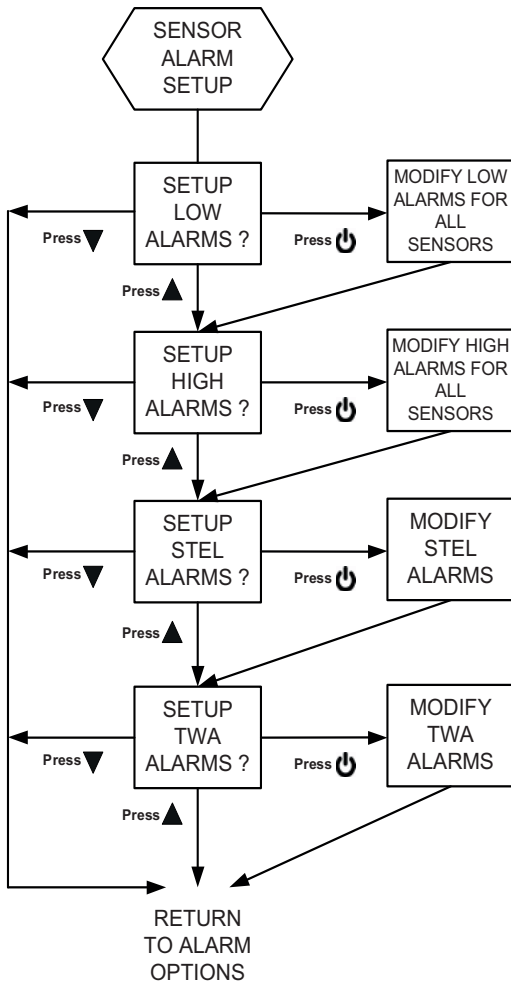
SENSOR ALARM SETUP

SETUP LOW ALARMS ?

Press ▼

Press ⏻

MODIFY LOW ALARMS FOR ALL SENSORS

Press ▲

SETUP HIGH ALARMS ?

Press ▼

Press ⏻

MODIFY HIGH ALARMS FOR ALL SENSORS

Press ▲

SETUP STEL ALARMS ?

Press ▼

Press ⏻

MODIFY STEL ALARMS

Press ▲

SETUP TWA ALARMS ?

Press ▼

Press ⏻

MODIFY TWA ALARMS

Press ▲

RETURN TO ALARM OPTIONS